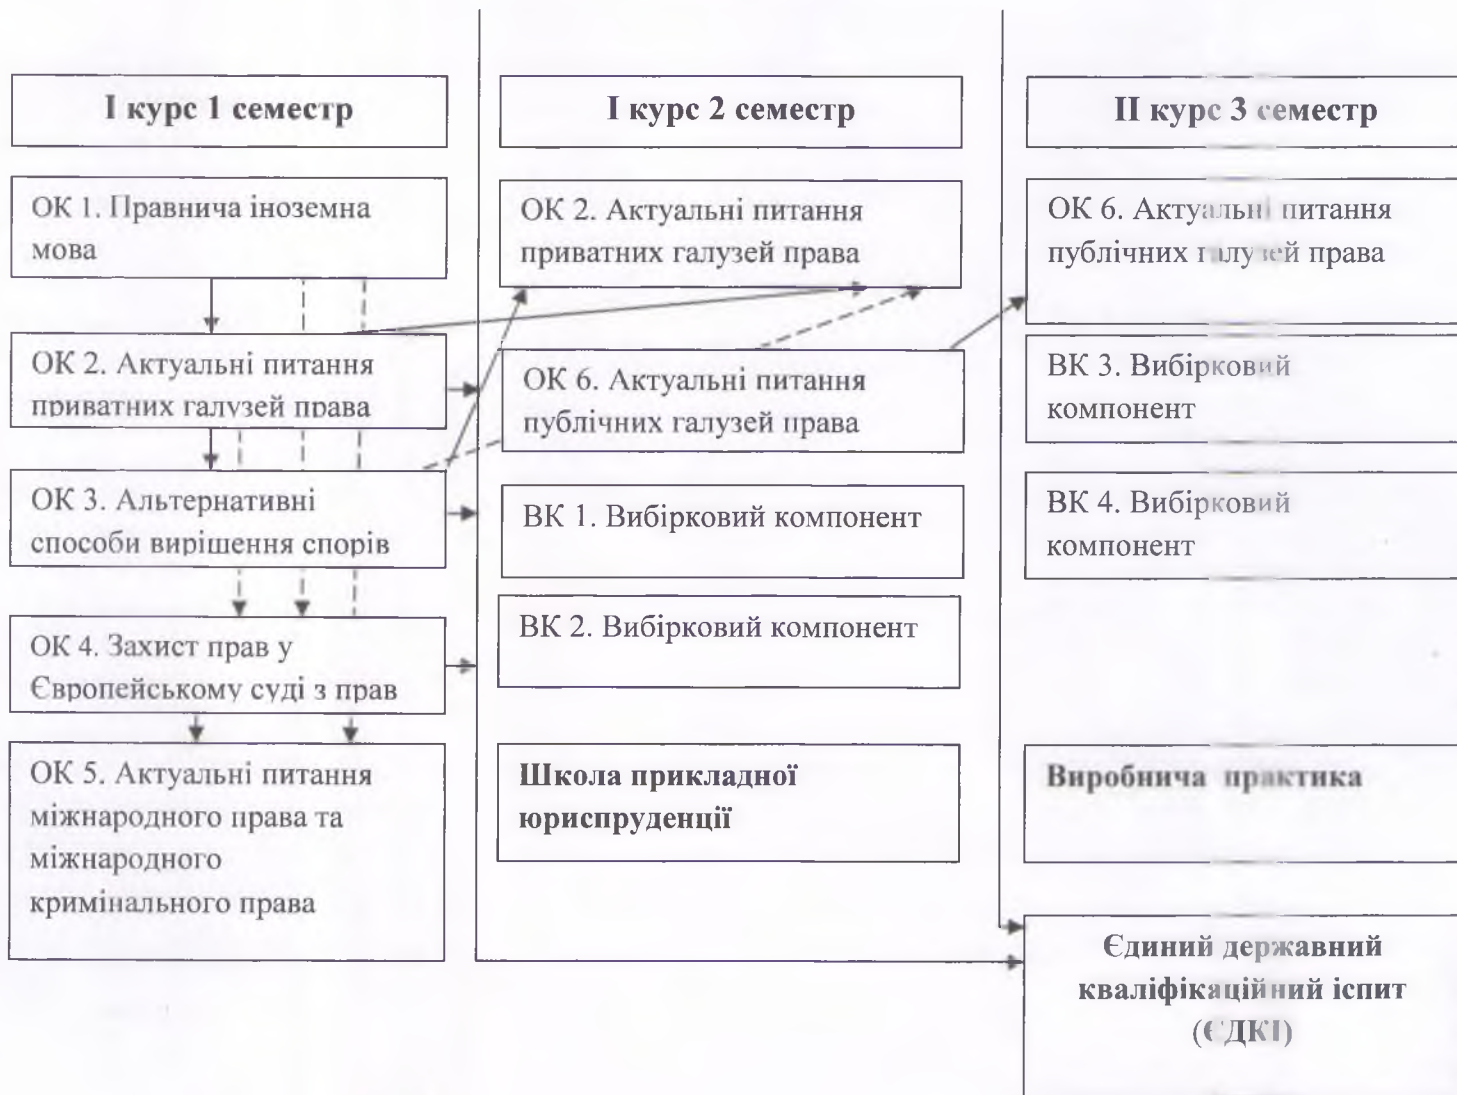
I курс 1 семестр

ОК 1. Правнича іноземна мова

ОК 2. Актуальні питання приватних галузей права

ОК 3. Альтернативні способи вирішення спорів

ОК 4. Захист прав у Європейському суді з прав

ОК 5. Актуальні питання міжнародного права та міжнародного кримінального права

I курс 2 семестр

ОК 2. Актуальні питання приватних галузей права

ОК 6. Актуальні питання публічних галузей права

ВК 1. Вибірковий компонент

ВК 2. Вибірковий компонент

Школа прикладної юриспруденції

II курс 3 семестр

ОК 6. Актуальні питання публічних галузей права

ВК 3. Вибірковий компонент

ВК 4. Вибірковий компонент

Виробнича практика

Єдиний державний кваліфікаційний іспит (ЄДКІ)